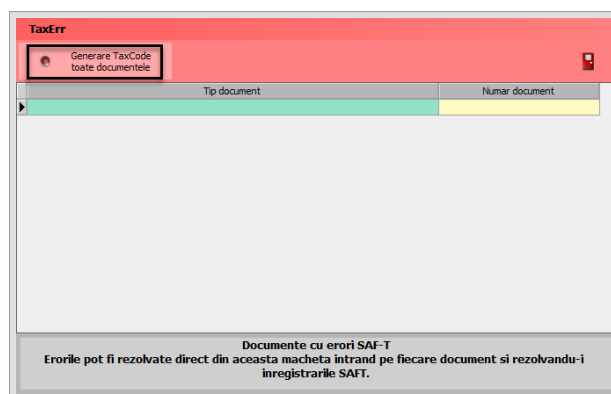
TaxErr

Generare TaxCode toate documentele

| Tip document | Numar document |
|---|---|
| | |

Documente cu erori SAF-T
Erorile pot fi rezolvate direct din aceasta macheta intrand pe fiecare document si rezolvandu-i inregistrarile SAFT.